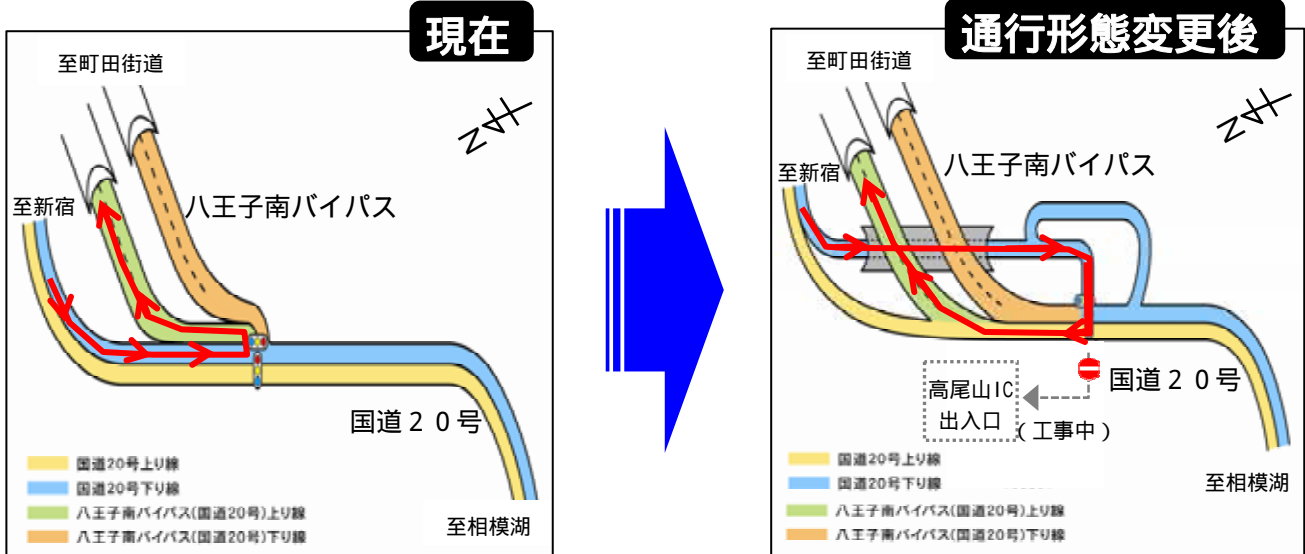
現在

至町田街道

至新宿

八王子南バイパス

国道２０号

国道20号上り線
国道20号下り線
八王子南バイパス(国道20号)上り線
八王子南バイパス(国道20号)下り線

至相模湖

通行形態変更後

至町田街道

至新宿

八王子南バイパス

高尾山IC
出入口

（工事中）

国道２０号

国道20号上り線
国道20号下り線
八王子南バイパス(国道20号)上り線
八王子南バイパス(国道20号)下り線

至相模湖